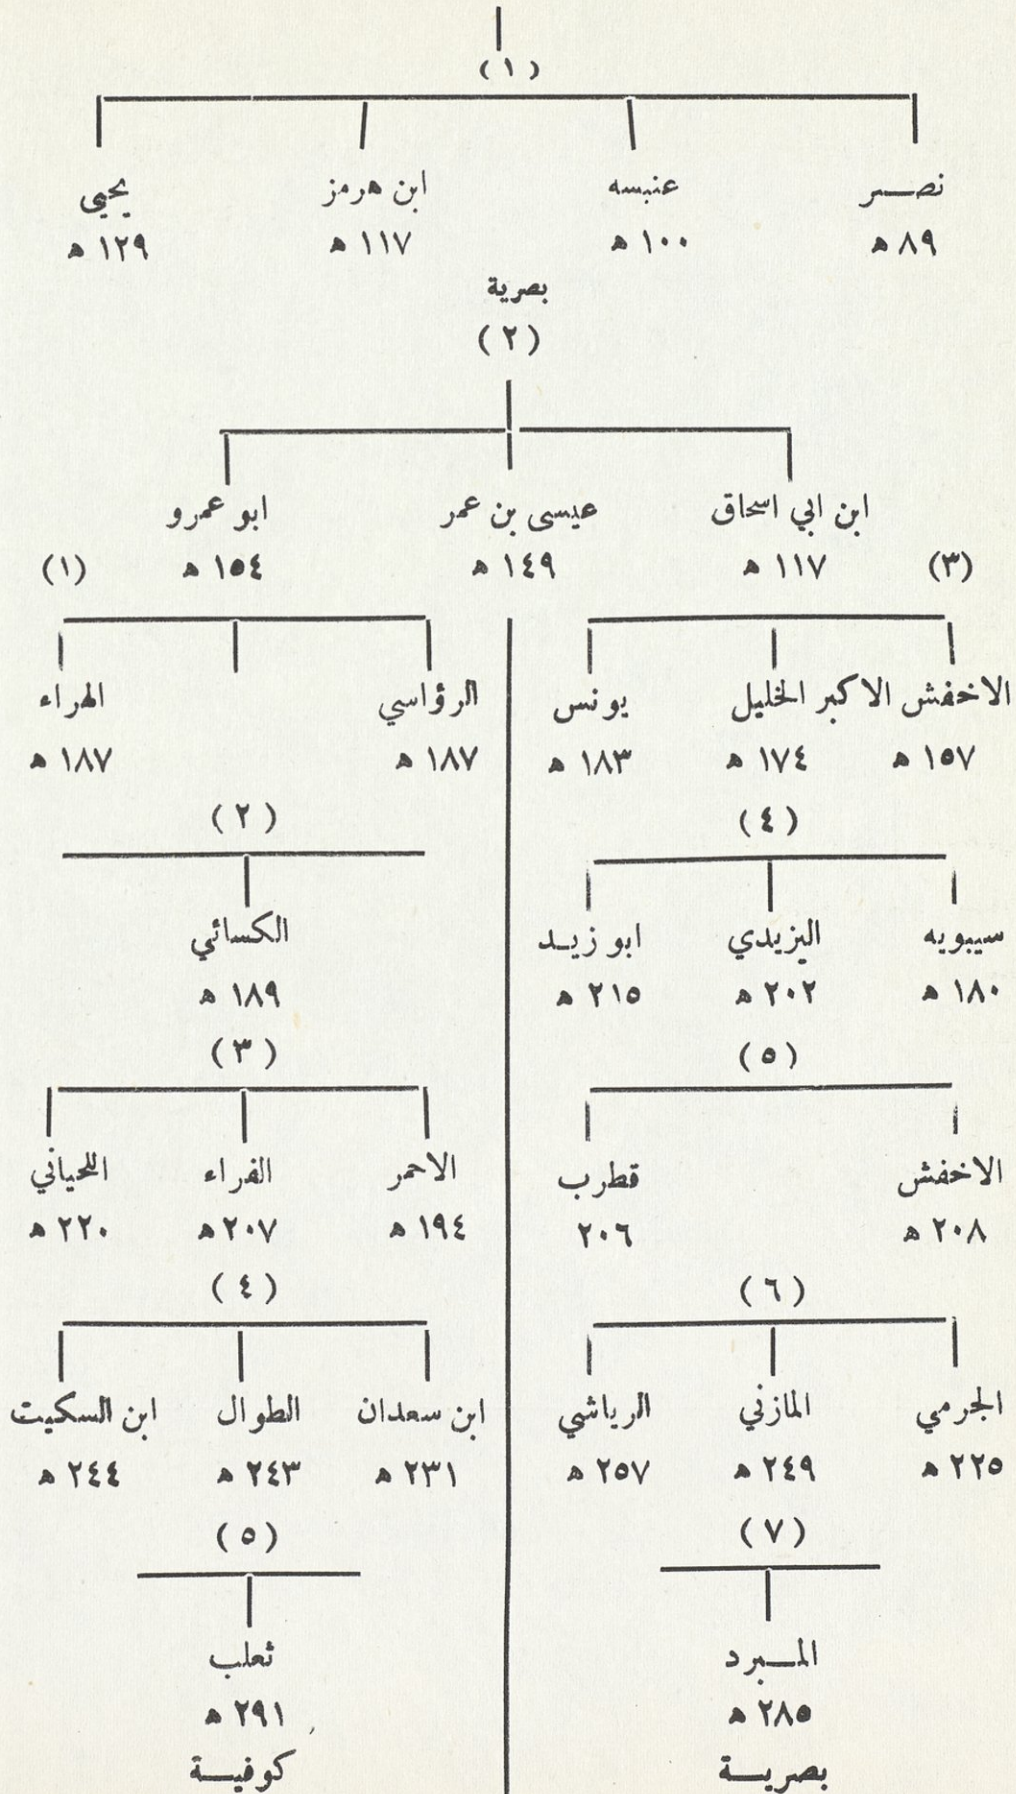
(١)

نصــر
٨٩ هـ

عنبسه
١٠٠ هـ

ابن هرمز
١١٧ هـ

يحيى
١٢٩ هـ

بصرية
(٢)

ابن ابي اسحاق
١١٧ هـ

عيسى بن عمر
١٤٩ هـ

ابو عمرو
١٥٤ هـ

(٣)

الاخفش الاكبر
١٥٧ هـ

الخليل
١٧٤ هـ

يونس
١٨٣ هـ

(٤)

سيبويه
١٨٠ هـ

اليزيدي
٢٠٢ هـ

ابو زيـد
٢١٥ هـ

(٥)

الاخفش
٢٠٨ هـ

قطرب
٢٠٦

(٦)

الجرمي
٢٢٥ هـ

المازني
٢٤٩ هـ

الرياشي
٢٥٧ هـ

(٧)

المـبرد
٢٨٥ هـ
بصريـــة

(١)

الرؤاسي
١٨٧ هـ

الهراء
١٨٧ هـ

(٢)

الكسائي
١٨٩ هـ

(٣)

الاحمر
١٩٤ هـ

الفراء
٢٠٧ هـ

اللحياني
٢٢٠ هـ

(٤)

ابن سعدان
٢٣١ هـ

الطوال
٢٤٣ هـ

ابن السكيت
٢٤٤ هـ

(٥)

ثعلب
٢٩١ هـ
كوفيـــة